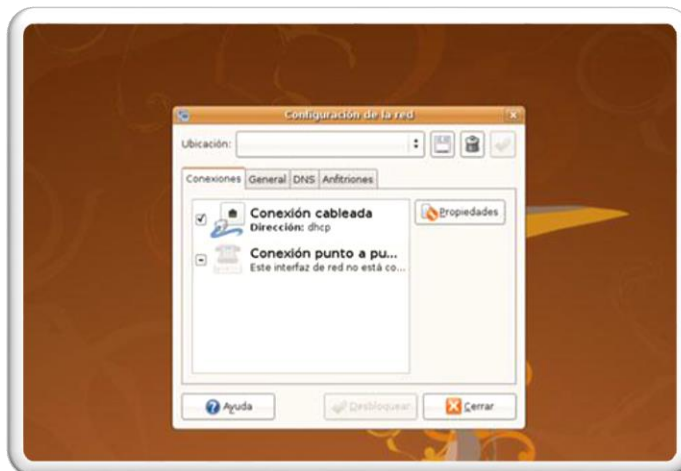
Configuración de la red

Ubicación:

Conexiones | General | DNS | Anfitriones

Conexión cableada
Dirección: dhcp

Conexión punto a pu...
Este interfaz de red no está co...

Propiedades

Ayuda

Desbloquear

Cerrar